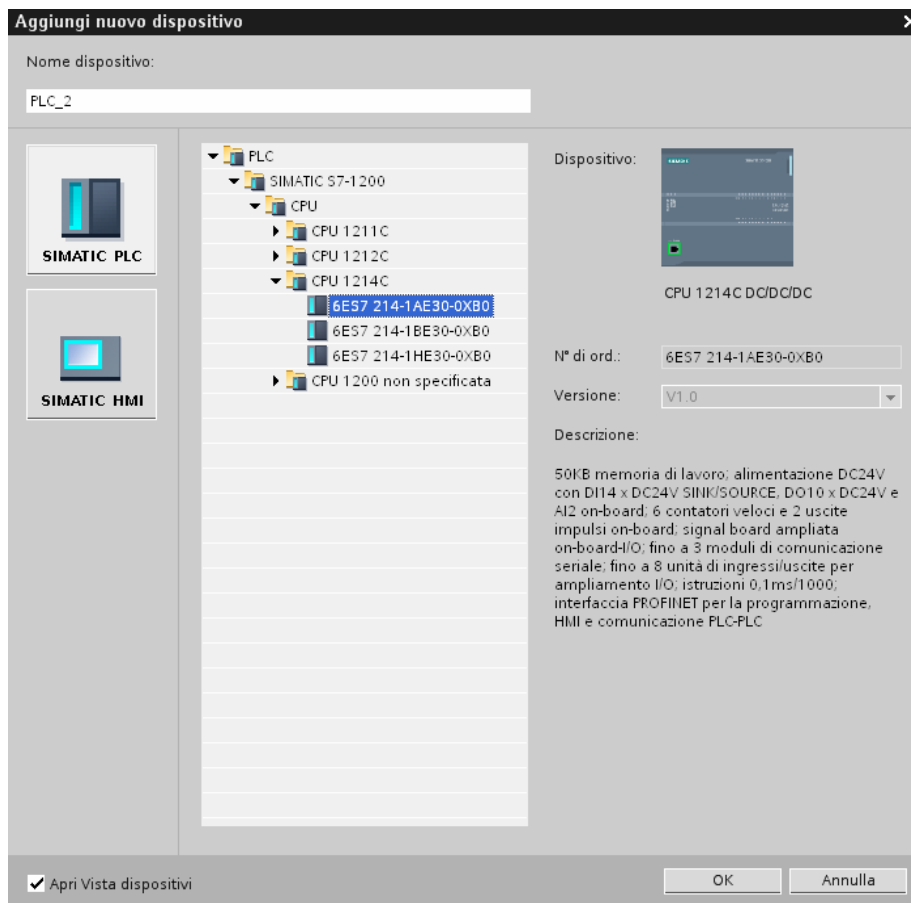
Aggiungi nuovo dispositivo

Nome dispositivo:

PLC_2

SIMATIC PLC

SIMATIC HMI

PLC
SIMATIC S7-1200
CPU
CPU 1211C
CPU 1212C
CPU 1214C
6ES7 214-1AE30-0XB0
6ES7 214-1BE30-0XB0
6ES7 214-1HE30-0XB0
CPU 1200 non specificata

Dispositivo:

CPU 1214C DC/DC/DC

N° di ord.: 6ES7 214-1AE30-0XB0

Versione: V1.0

Descrizione:

50KB memoria di lavoro; alimentazione DC24V con DI14 x DC24V SINK/SOURCE, DO10 x DC24V e AI2 on-board; 6 contatori veloci e 2 uscite impulsi on-board; signal board ampliata on-board-I/O; fino a 3 moduli di comunicazione seriale; fino a 8 unità di ingressi/uscite per ampliamento I/O; istruzioni 0,1ms/1000; interfaccia PROFINET per la programmazione, HMI e comunicazione PLC-PLC

Apri Vista dispositivi

OK

Annulla